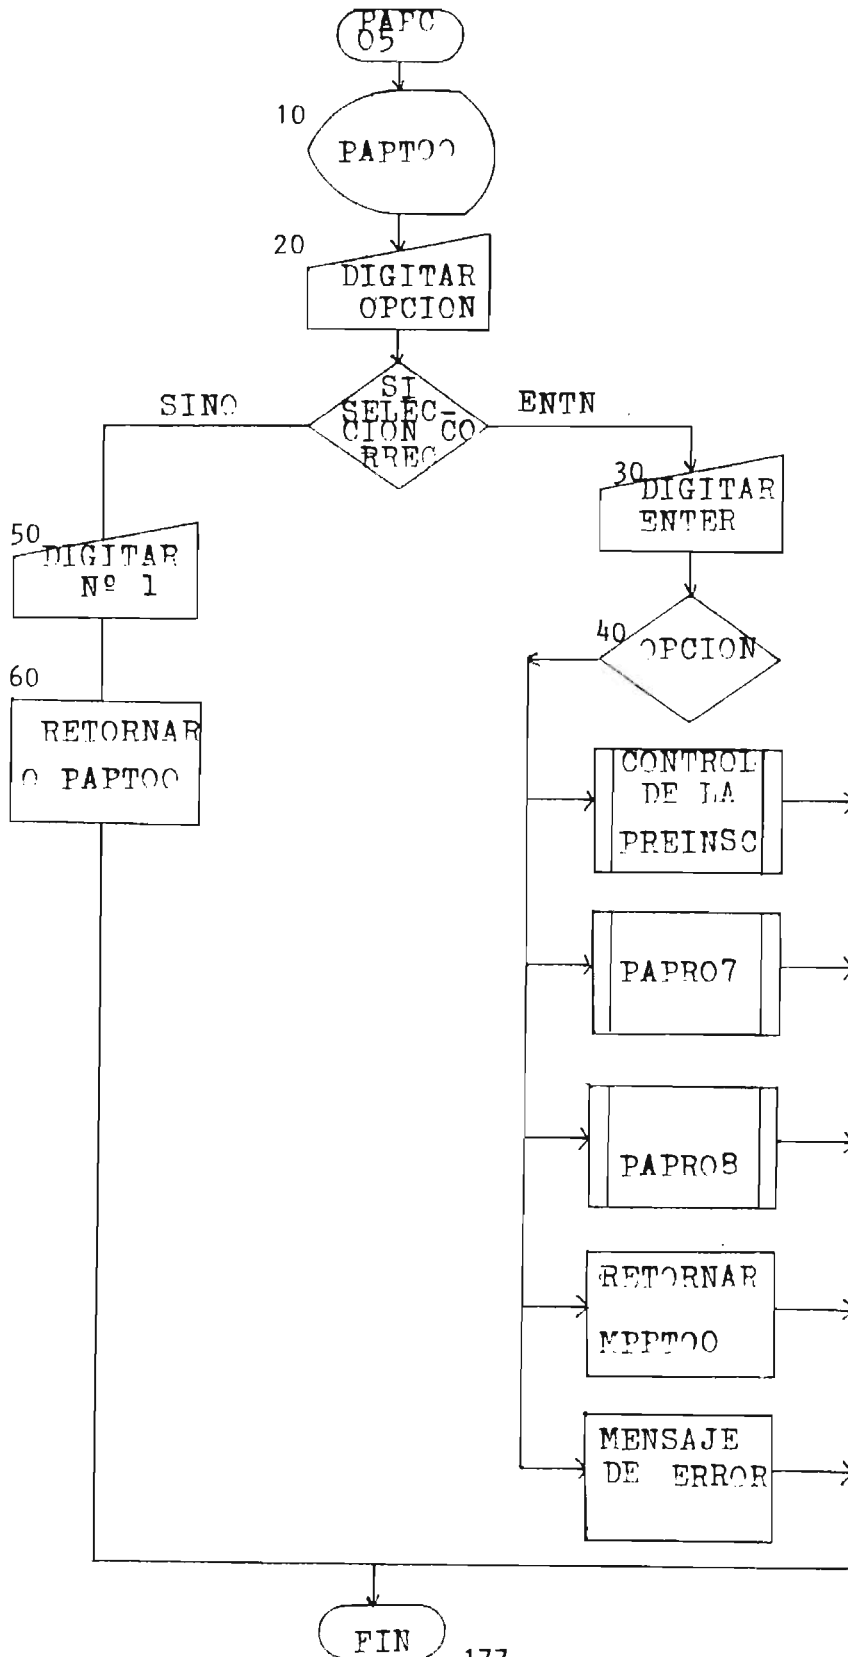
PAFC 05

10

PAPTOO

20

DIGITAR OPCION

SINO

SI SELECCION CORREC

ENTN

30 DIGITAR ENTER

50 DIGITAR Nº 1

40 OPCION

60

RETORNAR O PAPTOO

CONTROL DE LA PREINSC

PAPRO7

PAPRO8

RETORNAR MPPTOO

MENSAJE DE ERROR

FIN

177